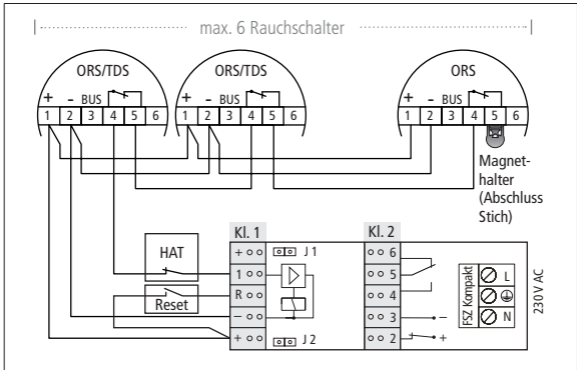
max. 6 Rauchschalter

ORS/TDS
+ - BUS
1 2 3 4 5 6

ORS/TDS
+ - BUS
1 2 3 4 5 6

ORS
+ - BUS
1 2 3 4 5 6

Magnet-
halter
(Abschluss
Stich)

HAT

Reset

Kl. 1
+
1
R
–
+

J 1
J 2

Kl. 2
6
5
4
3
2

+

FSZ Kompakt
L
N

230 V AC